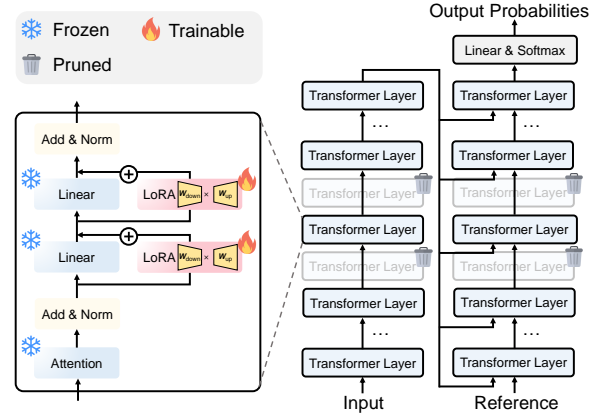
Frozen
Trainable
Pruned

Add & Norm
Linear
LoRA $W_{down}$ × $W_{up}$
Linear
LoRA $W_{down}$ × $W_{up}$
Add & Norm
Attention

Output Probabilities
Linear & Softmax
Transformer Layer
…
Transformer Layer
Transformer Layer
Transformer Layer
Transformer Layer
Transformer Layer
…
Transformer Layer
Input

Transformer Layer
…
Transformer Layer
Transformer Layer
Transformer Layer
Transformer Layer
Transformer Layer
…
Transformer Layer
Reference